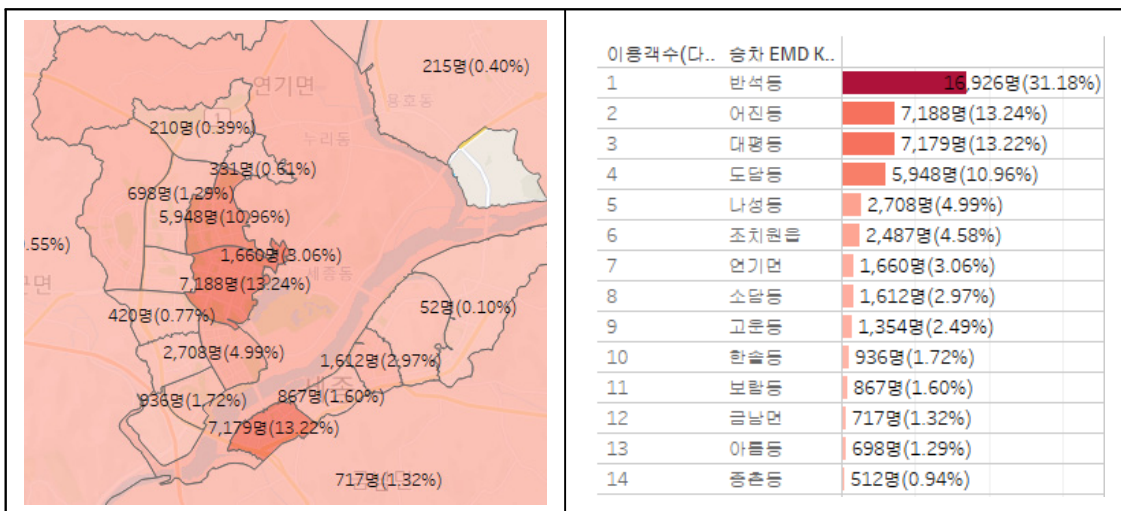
연기면
용호동
누리동
세종동
215명(0.40%)
210명(0.39%)
331명(0.61%)
698명(1.29%)
5,948명(10.96%)
.55%)
1,660명(3.06%)
7,188명(13.24%)
52명(0.10%)
420명(0.77%)
2,708명(4.99%)
1,612명(2.97%)
936명(1.72%)
867명(1.60%)
7,179명(13.22%)
717명(1.32%)

| 이용객수(다.. | 승차 EMD K.. | |
|---|---|---|
| 1 | 반석동 | 16,926명(31.18%) |
| 2 | 어진동 | 7,188명(13.24%) |
| 3 | 대평동 | 7,179명(13.22%) |
| 4 | 도담동 | 5,948명(10.96%) |
| 5 | 나성동 | 2,708명(4.99%) |
| 6 | 조치원읍 | 2,487명(4.58%) |
| 7 | 연기면 | 1,660명(3.06%) |
| 8 | 소담동 | 1,612명(2.97%) |
| 9 | 고운동 | 1,354명(2.49%) |
| 10 | 한솔동 | 936명(1.72%) |
| 11 | 보람동 | 867명(1.60%) |
| 12 | 금남면 | 717명(1.32%) |
| 13 | 아름동 | 698명(1.29%) |
| 14 | 종촌동 | 512명(0.94%) |